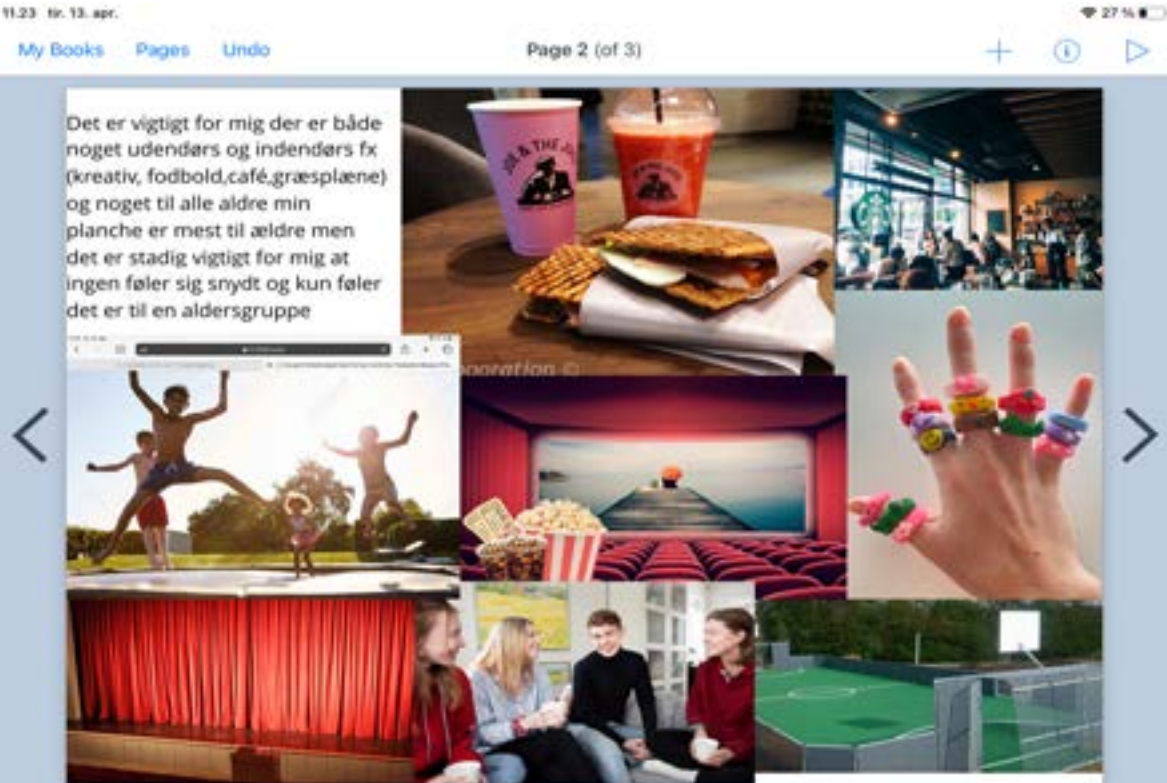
11.23 tir. 13. apr.

27 %

My Books Pages Undo

Page 2 (of 3)

Det er vigtigt for mig der er både noget udendørs og indendørs fx (kreativ, fodbold,café,græsplæne) og noget til alle aldre min planche er mest til ældre men det er stadig vigtigt for mig at ingen føler sig snydt og kun føler det er til en aldersgruppe

JOE & THE JUICE

JOE & THE JUICE

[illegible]ovation ©